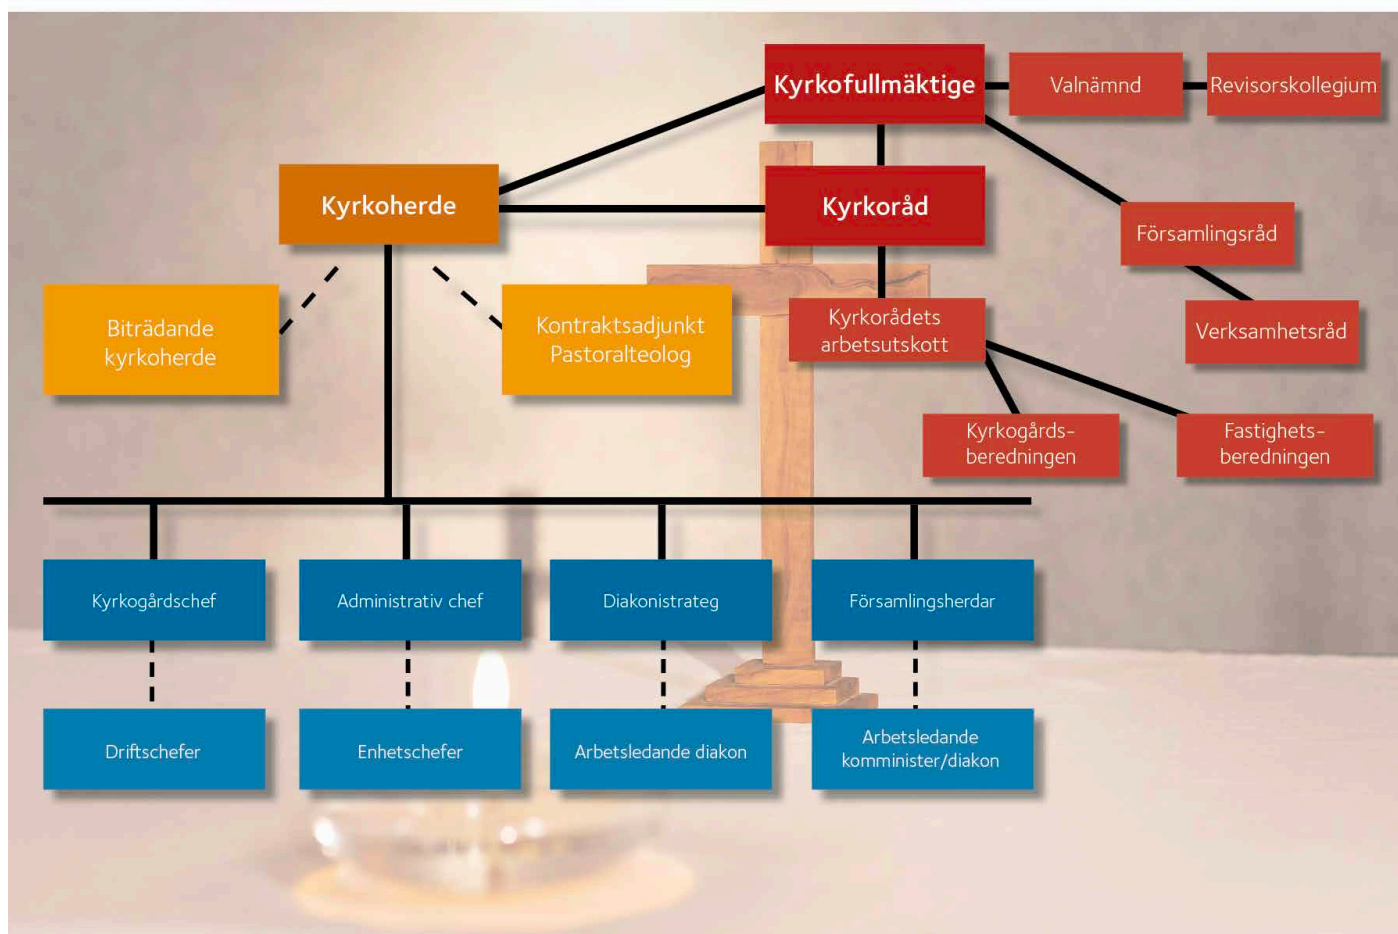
Kyrkofullmäktige

Valnämnd

Revisorskollegium

Kyrkoherde

Kyrkoråd

Församlingsråd

Biträdande kyrkoherde

Kontraktsadjunkt Pastoralteolog

Kyrkorådets arbetsutskott

Verksamhetsråd

Kyrkogårds-beredningen

Fastighets-beredningen

Kyrkogårdschef

Administrativ chef

Diakonistrateg

Församlingsherdar

Driftschefer

Enhetschefer

Arbetsledande diakon

Arbetsledande komminister/diakon